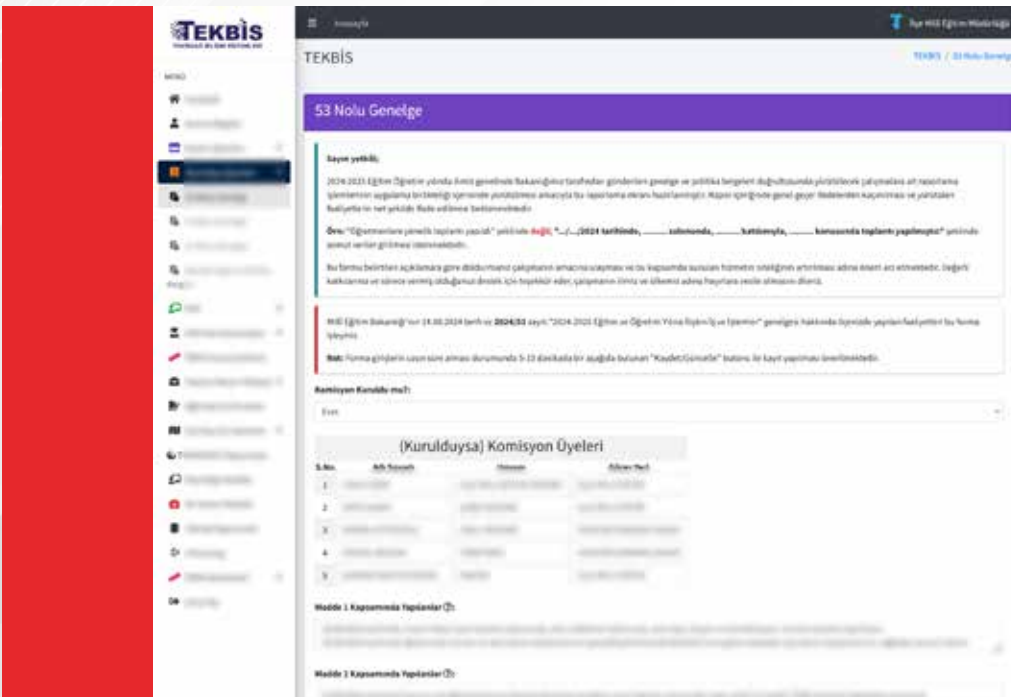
TEKBİS

MENÜ

≡ Anasayfa

İlçe Millî Eğitim Müdürlüğü

TEKBİS

TEKBİS / 53 Nolu Genelge

53 Nolu Genelge

Sayın yetkili;

2024-2025 Eğitim Öğretim yılında ilimiz genelinde Bakanlığımız tarafından gönderilen genelge ve politika belgeleri doğrultusunda yürütülecek çalışmaların ait raporlama işlemlerinin uygulama birlikteliği içerisinde yürütülmesi amacıyla bu raporlama ekranı hazırlanmıştır. Rapor içeriğinde genel geçer ifadelerden kaçınılması ve yürütülen faaliyetlerin net şekilde ifade edilmesi beklenmektedir.

Örn: "Öğretmenlere yönelik toplantı yapıldı" şeklinde değil; "..../..../2024 tarihinde, .......... salonunda, .......... katılımıyla, .......... konusunda toplantı yapılmıştır" şeklinde somut veriler girilmesi istenmektedir.

Bu formu belirtilen açıklamalara göre doldurmanız çalışmanın amacına uyulması ve bu kapsamda sunulan hizmetin niteliğinin artırılması adına önemli bir etmendir. Değerli katkılarınız ve süreçte vermiş olduğunuz destek için teşekkür eder, çalışmanın ilimiz ve ülkemiz adına hayırlara vesile olmasını dileriz.

Millî Eğitim Bakanlığı'nın 19.08.2024 tarih ve 2024/53 sayılı "2024-2025 Eğitim ve Öğretim Yılına Hazırlık İş ve İşlemler" genelgesi hakkında ilçenizde yapılan faaliyetleri bu forma işleyiniz.

Not: Forma girişlerin uzun süre alması durumunda 5-10 dakikada bir aşağıda bulunan "Kaydet/Güncelle" butonu ile kayıt yapılması önerilmektedir.

Komisyon Kuruldu mu?:

Evet

(Kurulduysa) Komisyon Üyeleri

| S.No. | Adı Soyadı | Unvanı | Cep Tel |
|---|---|---|---|
| 1 | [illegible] | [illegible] | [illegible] |
| 2 | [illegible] | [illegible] | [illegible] |
| 3 | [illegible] | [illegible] | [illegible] |
| 4 | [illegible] | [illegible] | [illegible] |
| 5 | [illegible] | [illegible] | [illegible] |

Madde 1 Kapsamında Yapılanlar ⓘ:

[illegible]

Madde 2 Kapsamında Yapılanlar ⓘ:

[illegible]